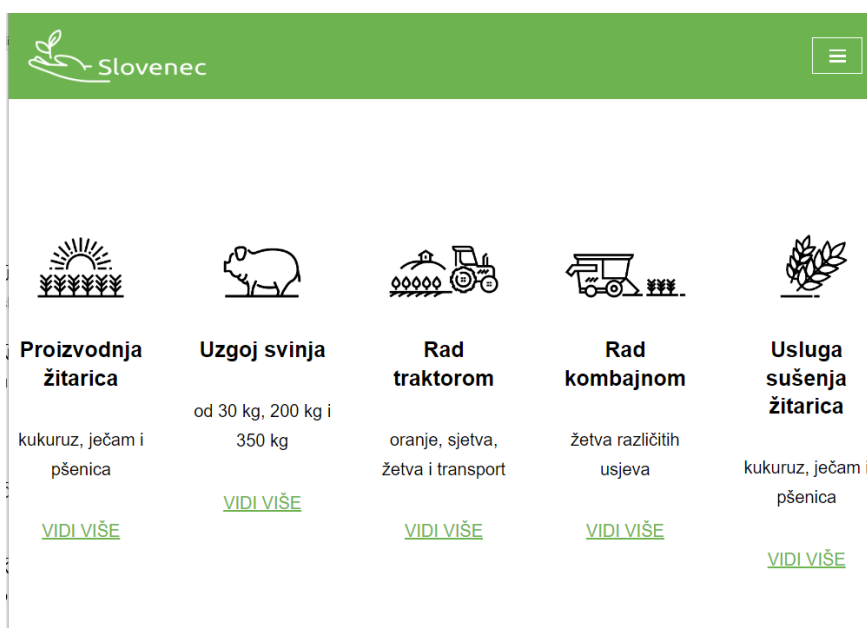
Slovenec

Proizvodnja žitarica

kukuruz, ječam i pšenica

VIDI VIŠE

Uzgoj svinja

od 30 kg, 200 kg i 350 kg

VIDI VIŠE

Rad traktorom

oranje, sjetva, žetva i transport

VIDI VIŠE

Rad kombajnom

žetva različitih usjeva

VIDI VIŠE

Usluga sušenja žitarica

kukuruz, ječam i pšenica

VIDI VIŠE